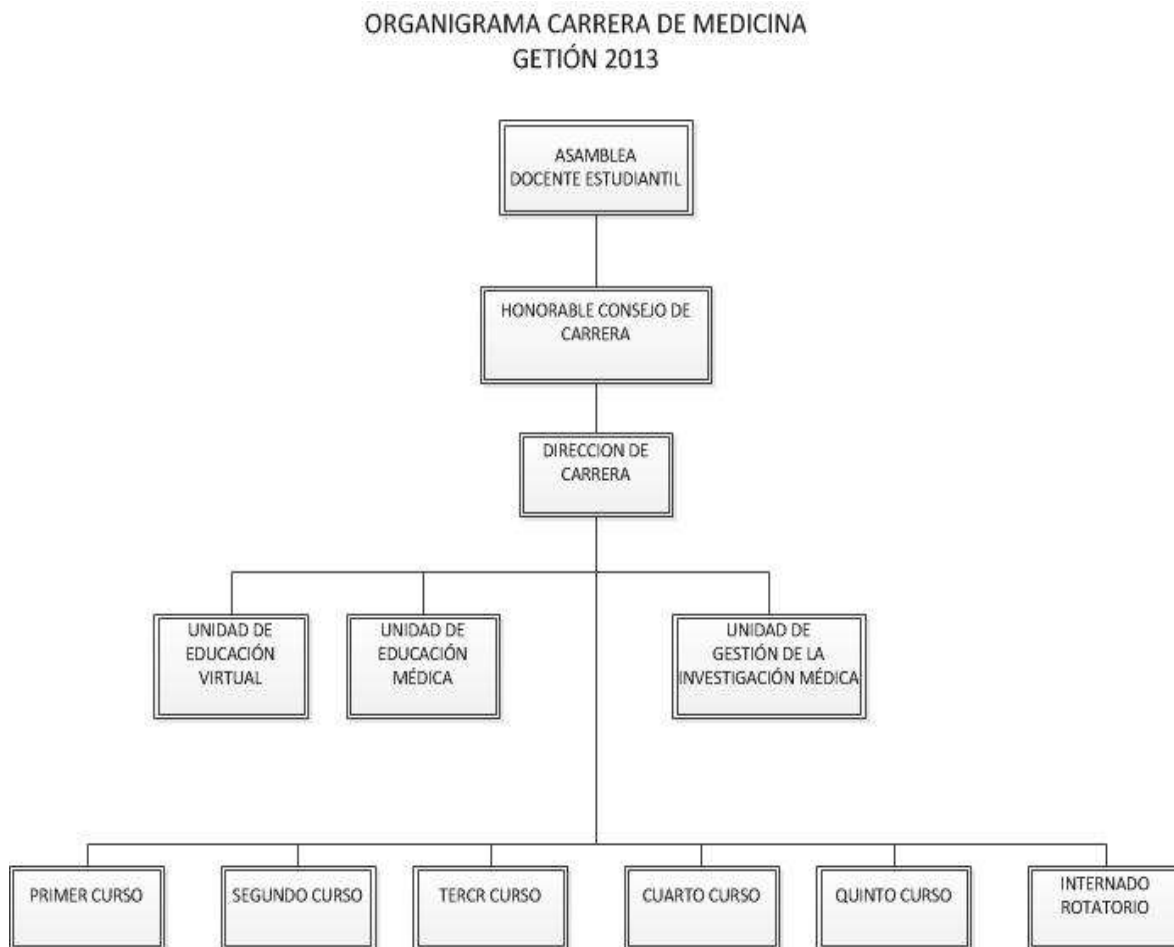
ORGANIGRAMA CARRERA DE MEDICINA
GETIÓN 2013

ASAMBLEA
DOCENTE ESTUDIANTIL

HONORABLE CONSEJO DE
CARRERA

DIRECCION DE
CARRERA

UNIDAD DE
EDUCACIÓN
VIRTUAL

UNIDAD DE
EDUCACIÓN
MÉDICA

UNIDAD DE
GESTIÓN DE LA
INVESTIGACIÓN MÉDICA

PRIMER CURSO

SEGUNDO CURSO

TERCR CURSO

CUARTO CURSO

QUINTO CURSO

INTERNADO
ROTATORIO